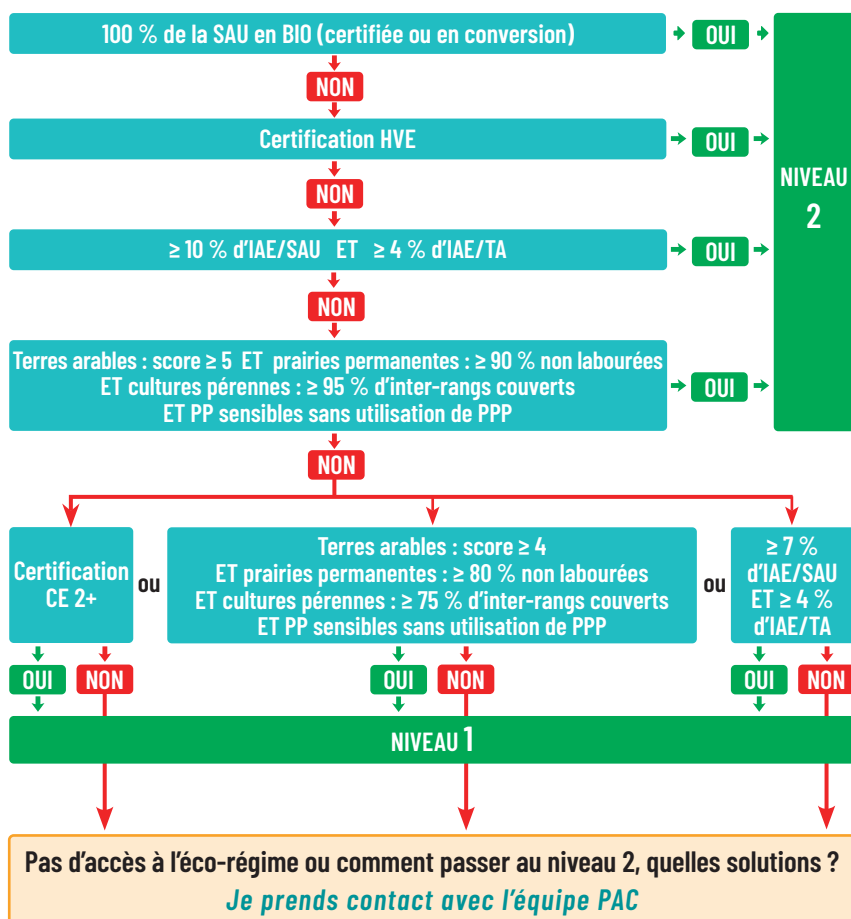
100 % de la SAU en BIO (certifiée ou en conversion)

OUI

NON

Certification HVE

OUI

NON

≥ 10 % d'IAE/SAU ET ≥ 4 % d'IAE/TA

OUI

NON

Terres arables : score ≥ 5 ET prairies permanentes : ≥ 90 % non labourées ET cultures pérennes : ≥ 95 % d'inter-rangs couverts ET PP sensibles sans utilisation de PPP

OUI

NIVEAU 2

NON

Certification CE 2+

ou

Terres arables : score ≥ 4 ET prairies permanentes : ≥ 80 % non labourées ET cultures pérennes : ≥ 75 % d'inter-rangs couverts ET PP sensibles sans utilisation de PPP

ou

≥ 7 % d'IAE/SAU ET ≥ 4 % d'IAE/TA

OUI NON

OUI NON

OUI NON

NIVEAU 1

Pas d'accès à l'éco-régime ou comment passer au niveau 2, quelles solutions ?
Je prends contact avec l'équipe PAC